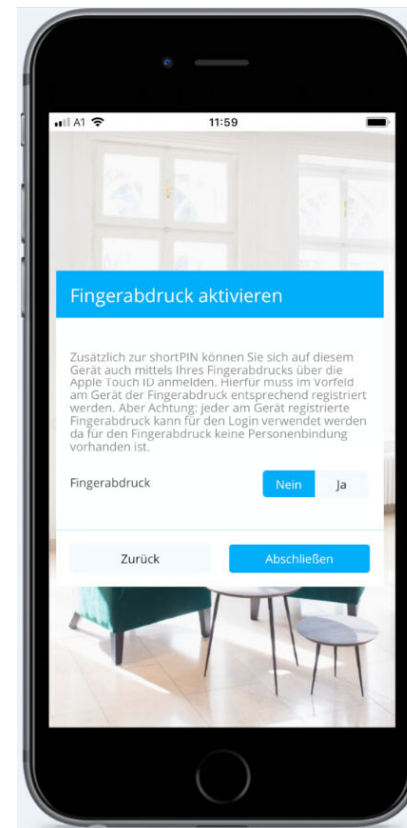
A1
11:59

Fingerabdruck aktivieren

Zusätzlich zur shortPIN können Sie sich auf diesem Gerät auch mittels Ihres Fingerabdrucks über die Apple Touch ID anmelden. Hierfür muss im Vorfeld am Gerät der Fingerabdruck entsprechend registriert werden. Aber Achtung: jeder am Gerät registrierte Fingerabdruck kann für den Login verwendet werden da für den Fingerabdruck keine Personenbindung vorhanden ist.

Fingerabdruck
Nein
Ja

Zurück
Abschließen